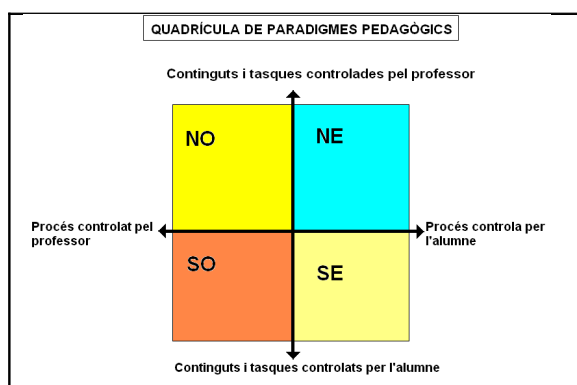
QUADRÍCULA DE PARADIGMES PEDAGÒGICS

Continguts i tasques controlades pel professor

NO

NE

Procés controlat pel professor

Procés controla per l'alumne

SO

SE

Continguts i tasques controlats per l'alumne